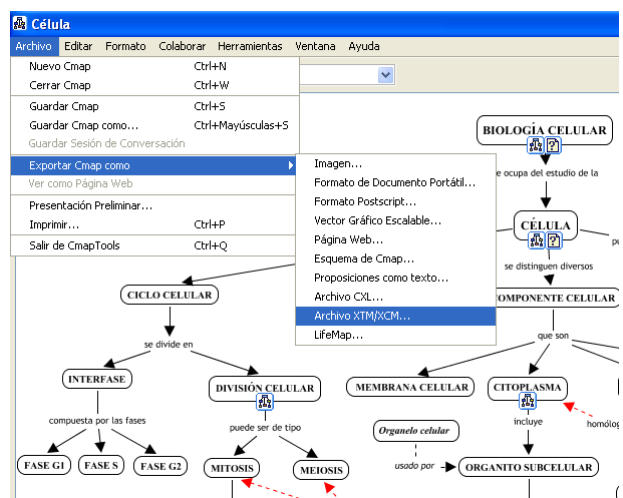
Célula

Archivo Editar Formato Colaborar Herramientas Ventana Ayuda

Nuevo Cmap Ctrl+N
Cerrar Cmap Ctrl+W
Guardar Cmap Ctrl+S
Guardar Cmap como... Ctrl+Mayúsculas+S
Guardar Sesión de Conversación
Exportar Cmap como
Ver como Página Web
Presentación Preliminar...
Imprimir... Ctrl+P
Salir de CmapTools Ctrl+Q

Imagen...
Formato de Documento Portátil...
Formato Postscript...
Vector Gráfico Escalable...
Página Web...
Esquema de Cmap...
Proposiciones como texto...
Archivo CXL...
Archivo XTM/XCM...
LifeMap...

BIOLOGÍA CELULAR
e ocupa del estudio de la
CÉLULA
pu
se distinguen diversos
CICLO CELULAR
COMPONENTE CELULAR
se divide en
que son
INTERFASE
DIVISIÓN CELULAR
MEMBRANA CELULAR
CITOPLASMA
compuesta por las fases
puede ser de tipo
Organelo celular
incluye
homólog
FASE G1
FASE S
FASE G2
MITOSIS
MEIOSIS
usado por
ORGANITO SUBCELULAR